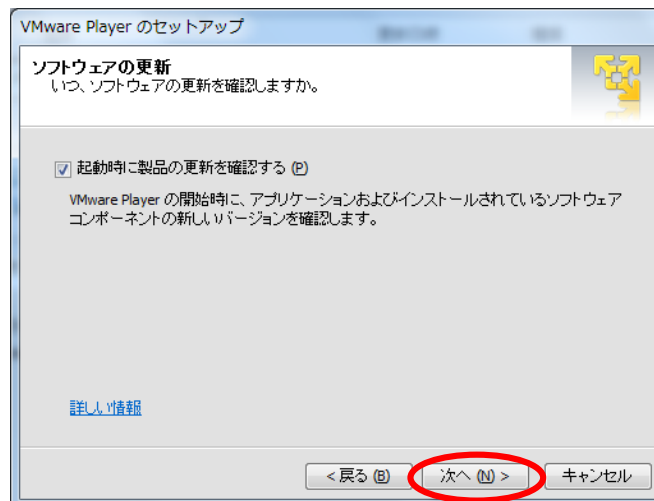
VMware Player のセットアップ

ソフトウェアの更新
いつ、ソフトウェアの更新を確認しますか。

起動時に製品の更新を確認する (P)

VMware Player の開始時に、アプリケーションおよびインストールされているソフトウェアコンポーネントの新しいバージョンを確認します。

詳しい情報

< 戻る (B)
次へ (N) >
キャンセル